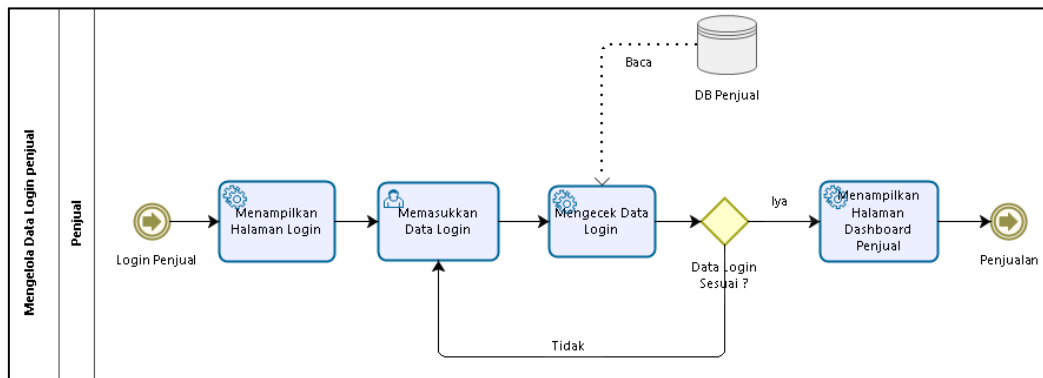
Mengelola Data Login penjual

Penjual

Baca

DB Penjual

Login Penjual

Menampilkan Halaman Login

Memasukkan Data Login

Mengecek Data Login

Data Login Sesuai ?

Iya

Menampilkan Halaman Dashboard Penjual

Penjualan

Tidak